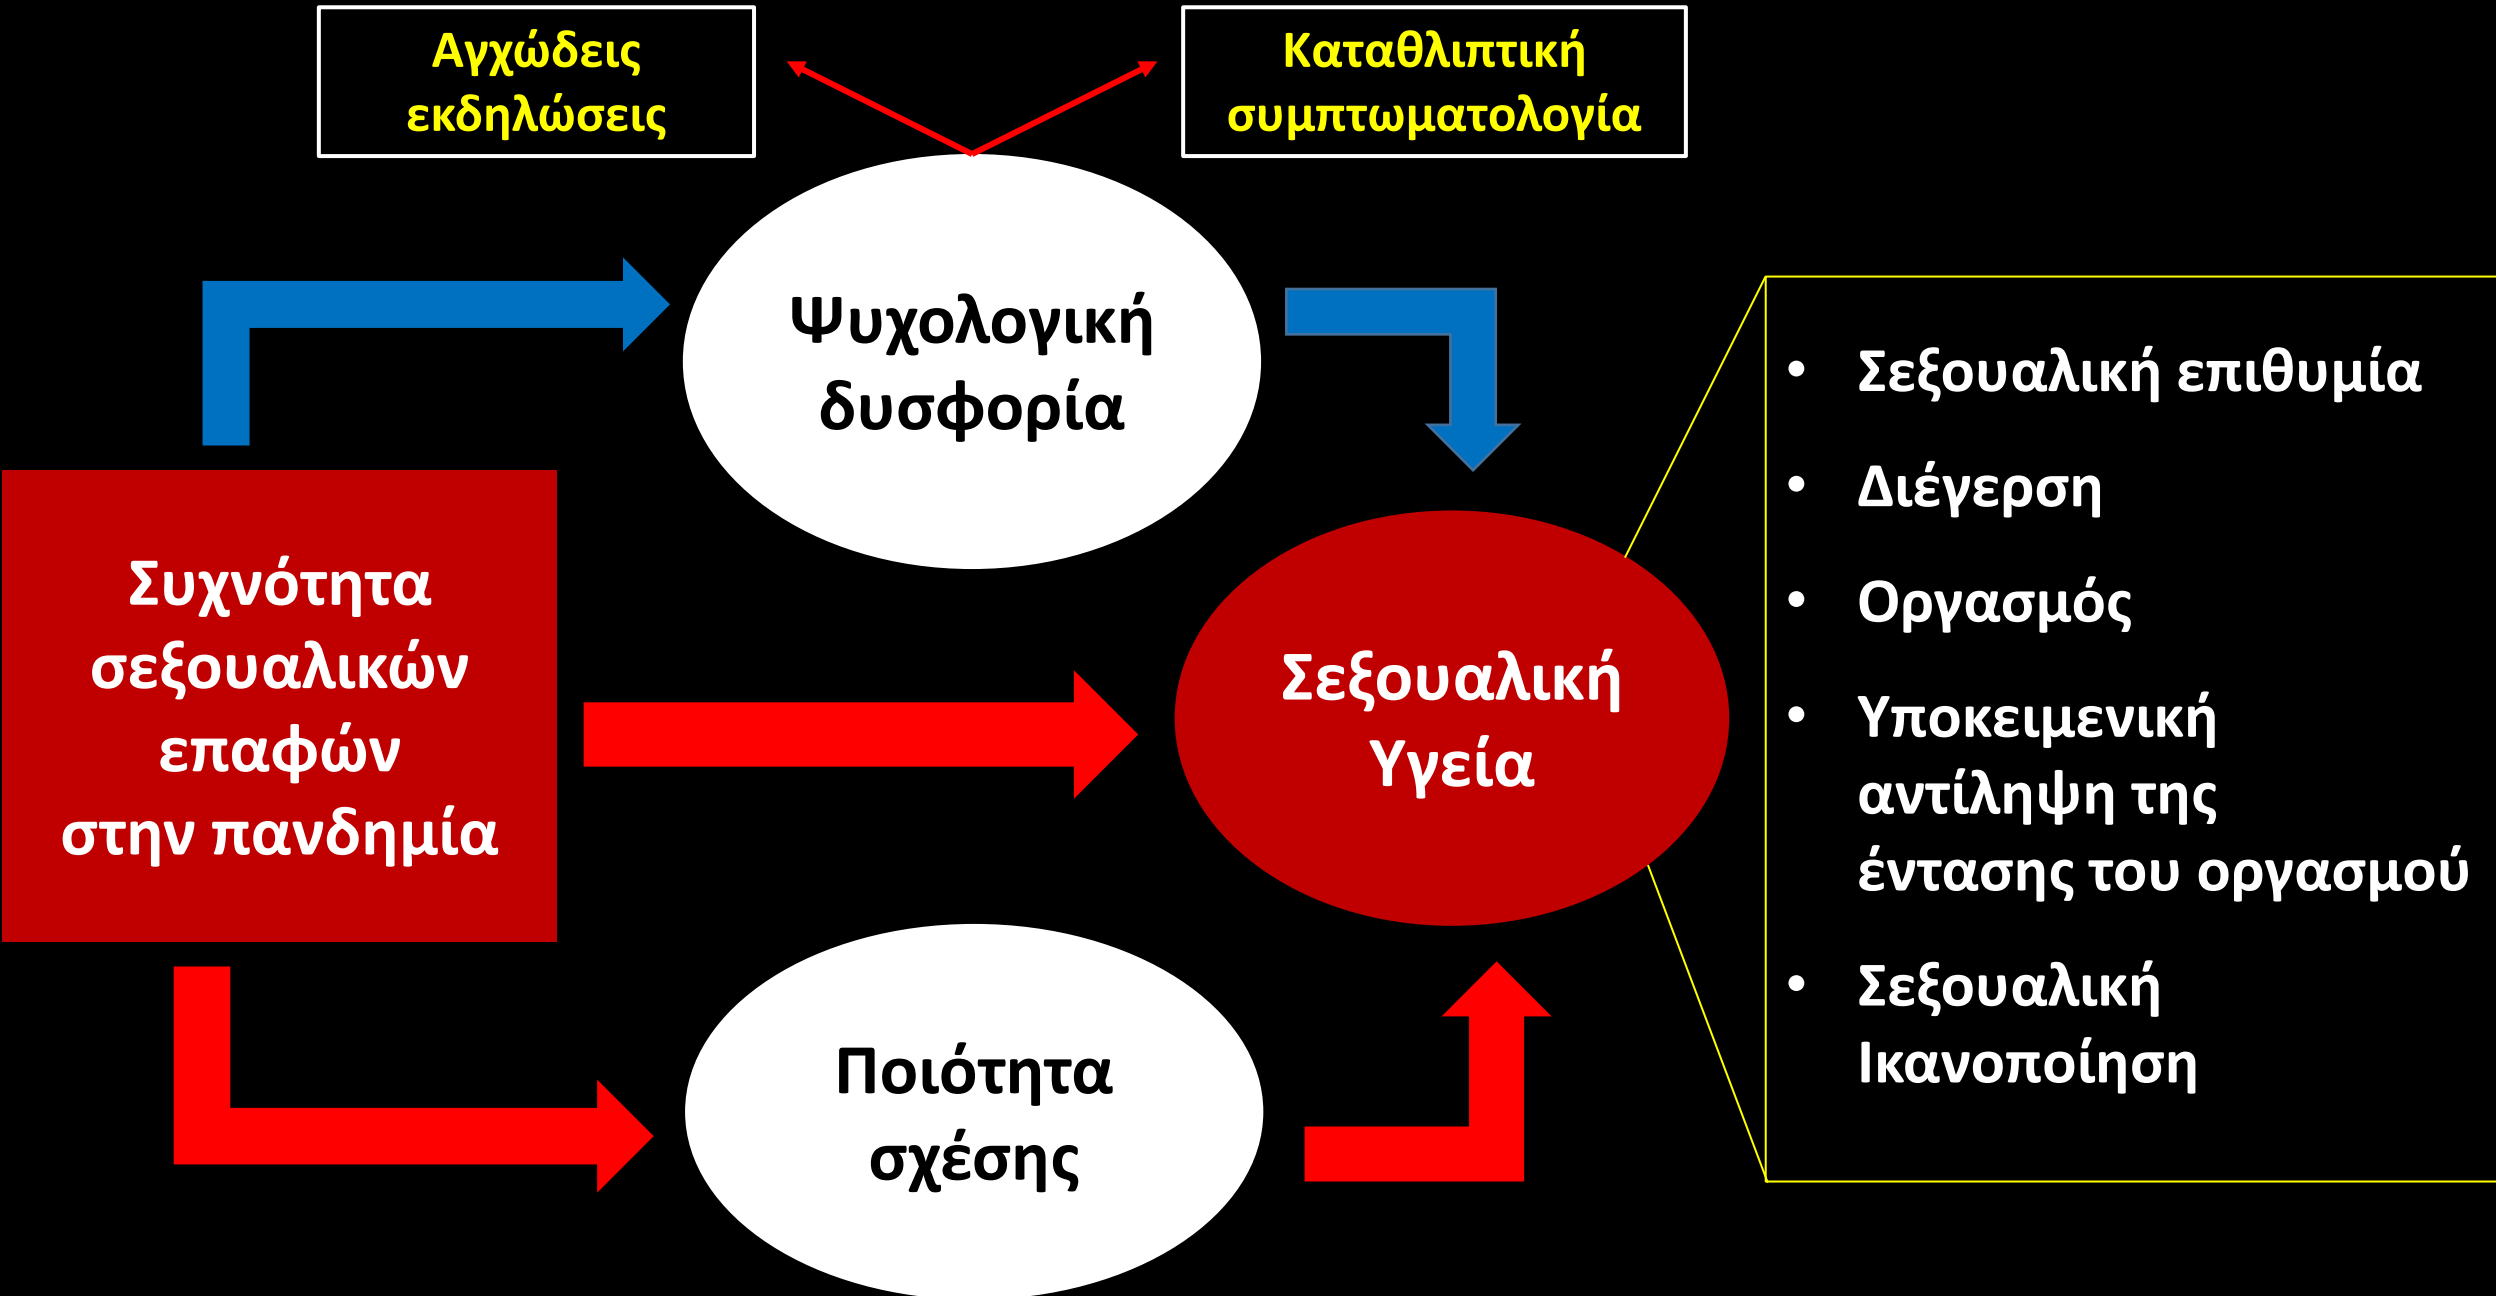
Αγχώδεις εκδηλώσεις

Καταθλιπτική συμπτωματολογία

Ψυχολογική δυσφορία

Συχνότητα σεξουαλικών επαφών στην πανδημία

Σεξουαλική Υγεία

Ποιότητα σχέσης

- Σεξουαλική επιθυμία
- Διέγερση
- Οργασμός
- Υποκειμενική αντίληψη της έντασης του οργασμού
- Σεξουαλική Ικανοποίηση